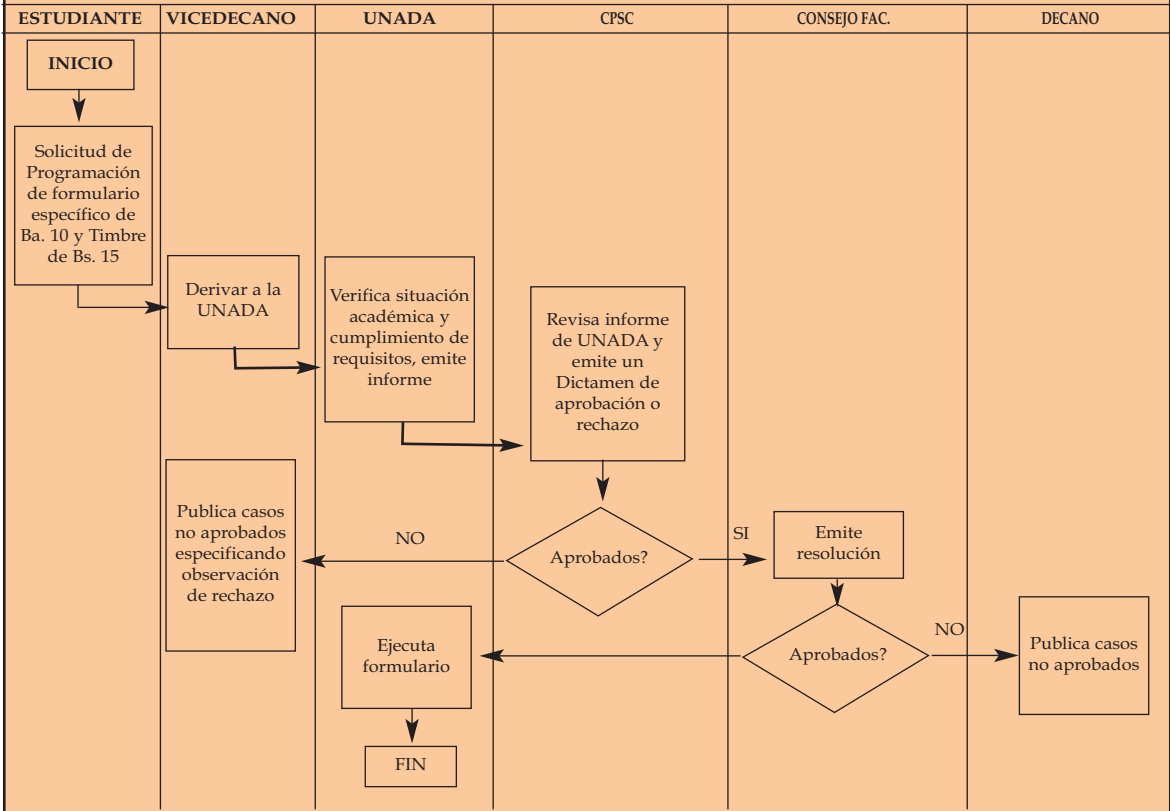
| ESTUDIANTE | VICEDECANO | UNADA | CPSC | CONSEJO FAC. | DECANO |
|---|---|---|---|---|---|

INICIO

Solicitud de Programación de formulario específico de Ba. 10 y Timbre de Bs. 15

Derivar a la UNADA

Verifica situación académica y cumplimiento de requisitos, emite informe

Revisa informe de UNADA y emite un Dictamen de aprobación o rechazo

Publica casos no aprobados especificando observación de rechazo

NO

Aprobados?

SI

Emite resolución

Ejecuta formulario

Aprobados?

NO

Publica casos no aprobados

FIN